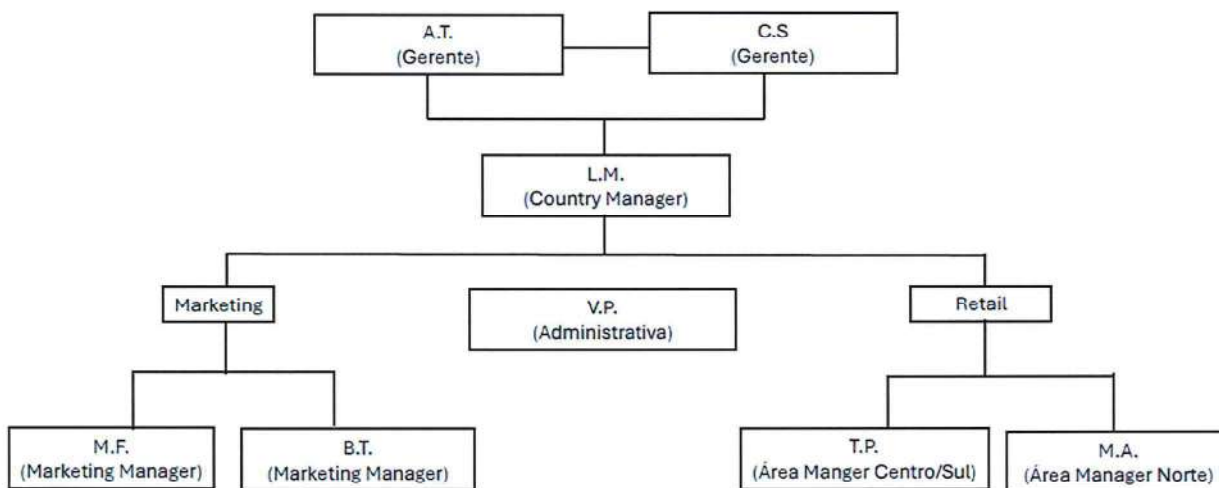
A.T.
(Gerente)

C.S
(Gerente)

L.M.
(Country Manager)

Marketing

V.P.
(Administrativa)

Retail

M.F.
(Marketing Manager)

B.T.
(Marketing Manager)

T.P.
(Área Manger Centro/Sul)

M.A.
(Área Manager Norte)